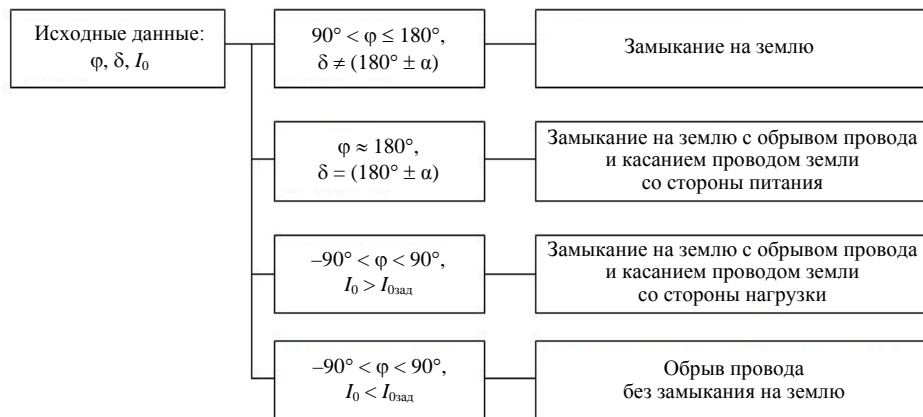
Исходные данные: $\varphi$, $\delta$, $I_0$

$90° < \varphi \leq 180°$, $\delta \neq (180° \pm \alpha)$

Замыкание на землю

$\varphi \approx 180°$, $\delta = (180° \pm \alpha)$

Замыкание на землю с обрывом провода и касанием проводом земли со стороны питания

$-90° < \varphi < 90°$, $I_0 > I_{0зад}$

Замыкание на землю с обрывом провода и касанием проводом земли со стороны нагрузки

$-90° < \varphi < 90°$, $I_0 < I_{0зад}$

Обрыв провода без замыкания на землю